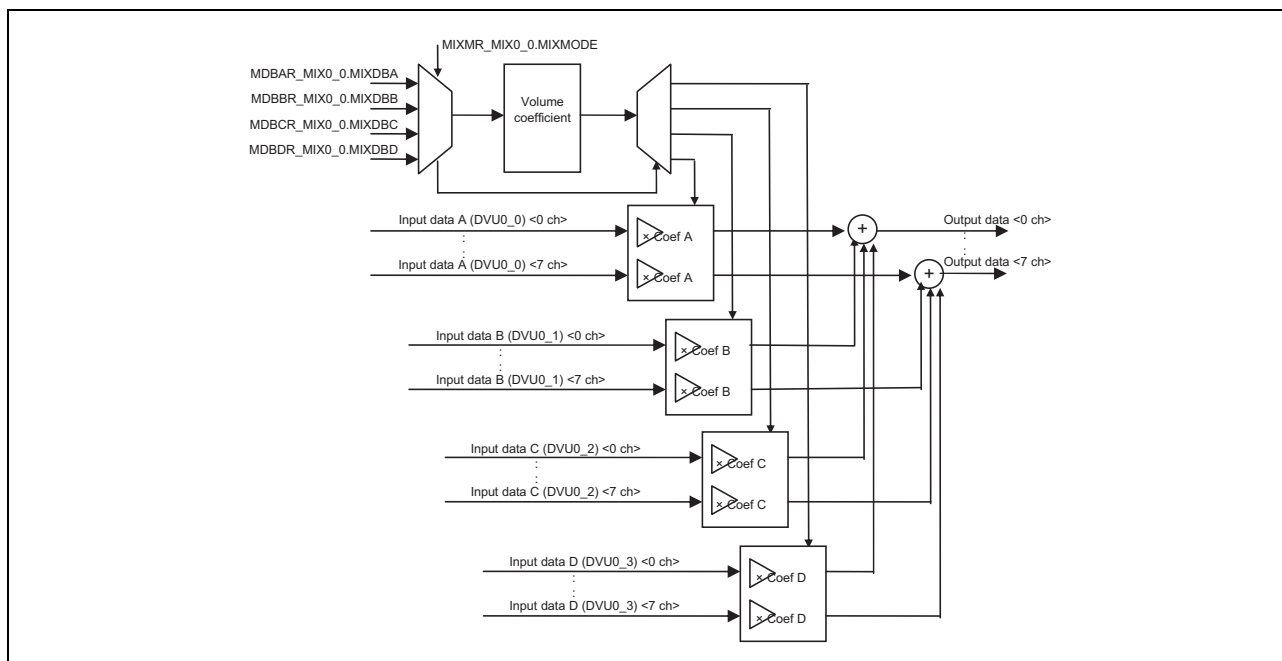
MIXMR_MIX0_0.MIXMODE

MDBAR_MIX0_0.MIXDBA
MDBBR_MIX0_0.MIXDBB
MDBCR_MIX0_0.MIXDBC
MDBDR_MIX0_0.MIXDBD

Volume coefficient

Input data A (DVU0_0) <0 ch>
Input data A (DVU0_0) <7 ch>
× Coef A
× Coef A

+
Output data <0 ch>
+
Output data <7 ch>

Input data B (DVU0_1) <0 ch>
Input data B (DVU0_1) <7 ch>
× Coef B
× Coef B

Input data C (DVU0_2) <0 ch>
Input data C (DVU0_2) <7 ch>
× Coef C
× Coef C

Input data D (DVU0_3) <0 ch>
Input data D (DVU0_3) <7 ch>
× Coef D
× Coef D